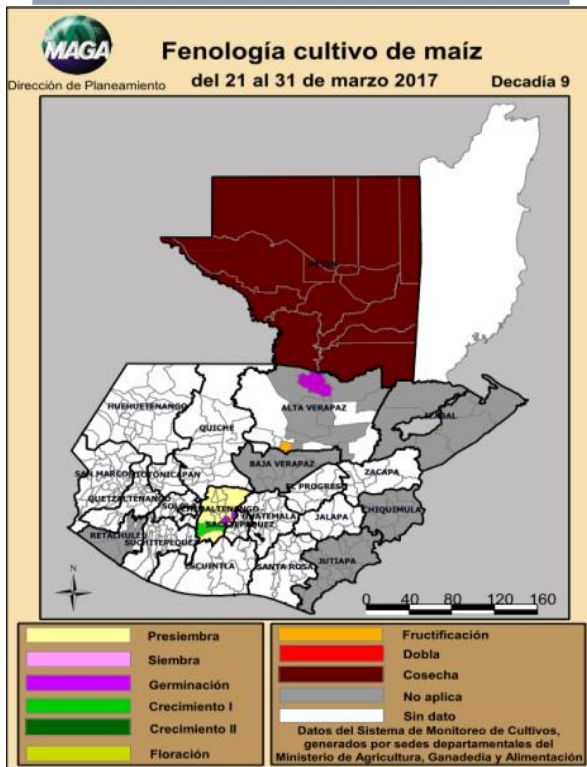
MAGA
Dirección de Planeamiento

Fenología cultivo de maíz
del 21 al 31 de marzo 2017
Decadía 9

PETEN
HUEHUETENANGO
QUICHE
ALTA VERAPAZ
IZABAL
BAJA VERAPAZ
ZACAPA
SAN MARCOS
TOTONICAPAN
QUETZALTENANGO
SOLOLA
CHIMALTENANGO
EL PROGRESO
GUATEMALA
SACATEPEQUEZ
JALAPA
CHIQUIMULA
RETALHULEU
SUCHITEPEQUEZ
ESCUINTLA
SANTA ROSA
JUTIAPA
N
0 40 80 120 160

Presiembra
Siembra
Germinación
Crecimiento I
Crecimiento II
Floración
Fructificación
Dobla
Cosecha
No aplica
Sin dato
Datos del Sistema de Monitoreo de Cultivos, generados por sedes departamentales del Ministerio de Agricultura, Ganadedia y Alimentación